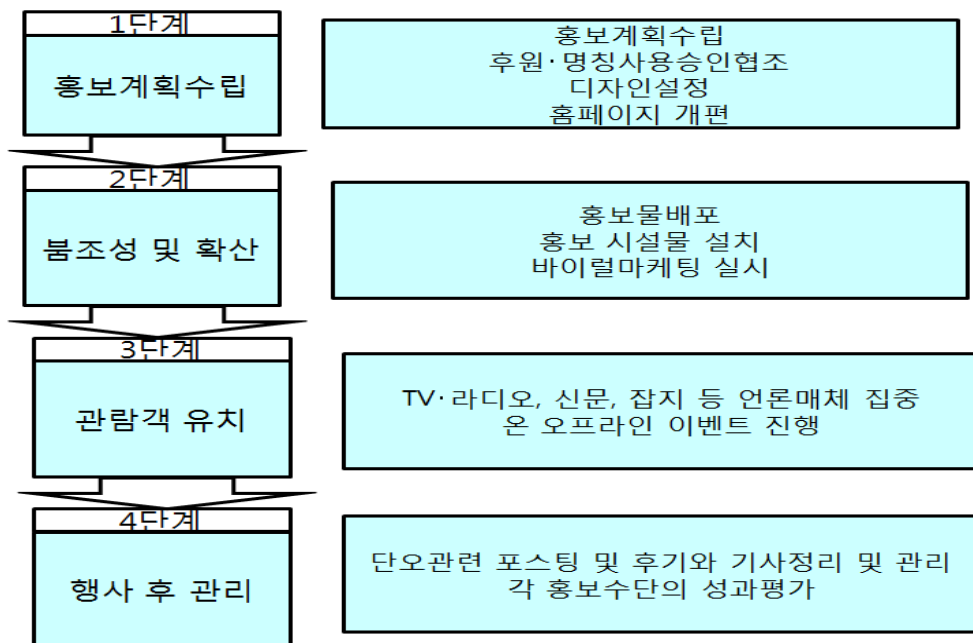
1단계
홍보계획수립

홍보계획수립
후원·명칭사용승인협조
디자인설정
홈페이지 개편

2단계
붐조성 및 확산

홍보물배포
홍보 시설물 설치
바이럴마케팅 실시

3단계
관람객 유치

TV·라디오, 신문, 잡지 등 언론매체 집중
온 오프라인 이벤트 진행

4단계
행사 후 관리

단오관련 포스팅 및 후기와 기사정리 및 관리
각 홍보수단의 성과평가